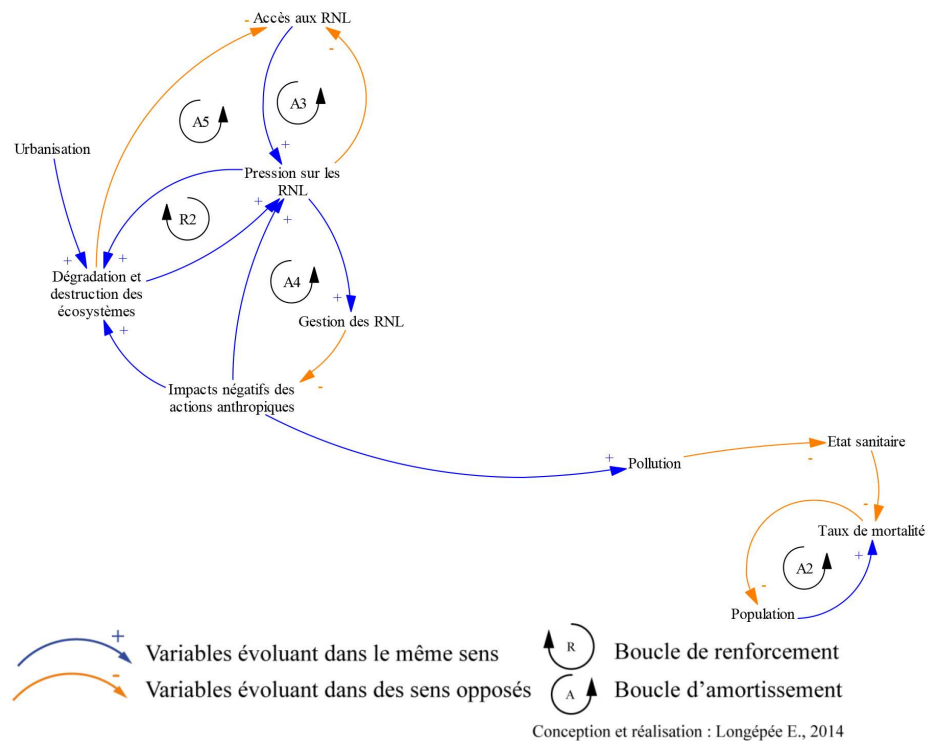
- Accès aux RNL

-

A5

A3

+

Urbanisation

Pression sur les RNL

+

R2

+ +

+

Dégradation et destruction des écosystèmes

A4

+

Gestion des RNL

+

Impacts négatifs des actions anthropiques

-

+ Pollution

Etat sanitaire

-

-

Taux de mortalité

A2

+

-

Population

+ Variables évoluant dans le même sens

- Variables évoluant dans des sens opposés

R Boucle de renforcement

A Boucle d'amortissement

Conception et réalisation : Longépée E., 2014